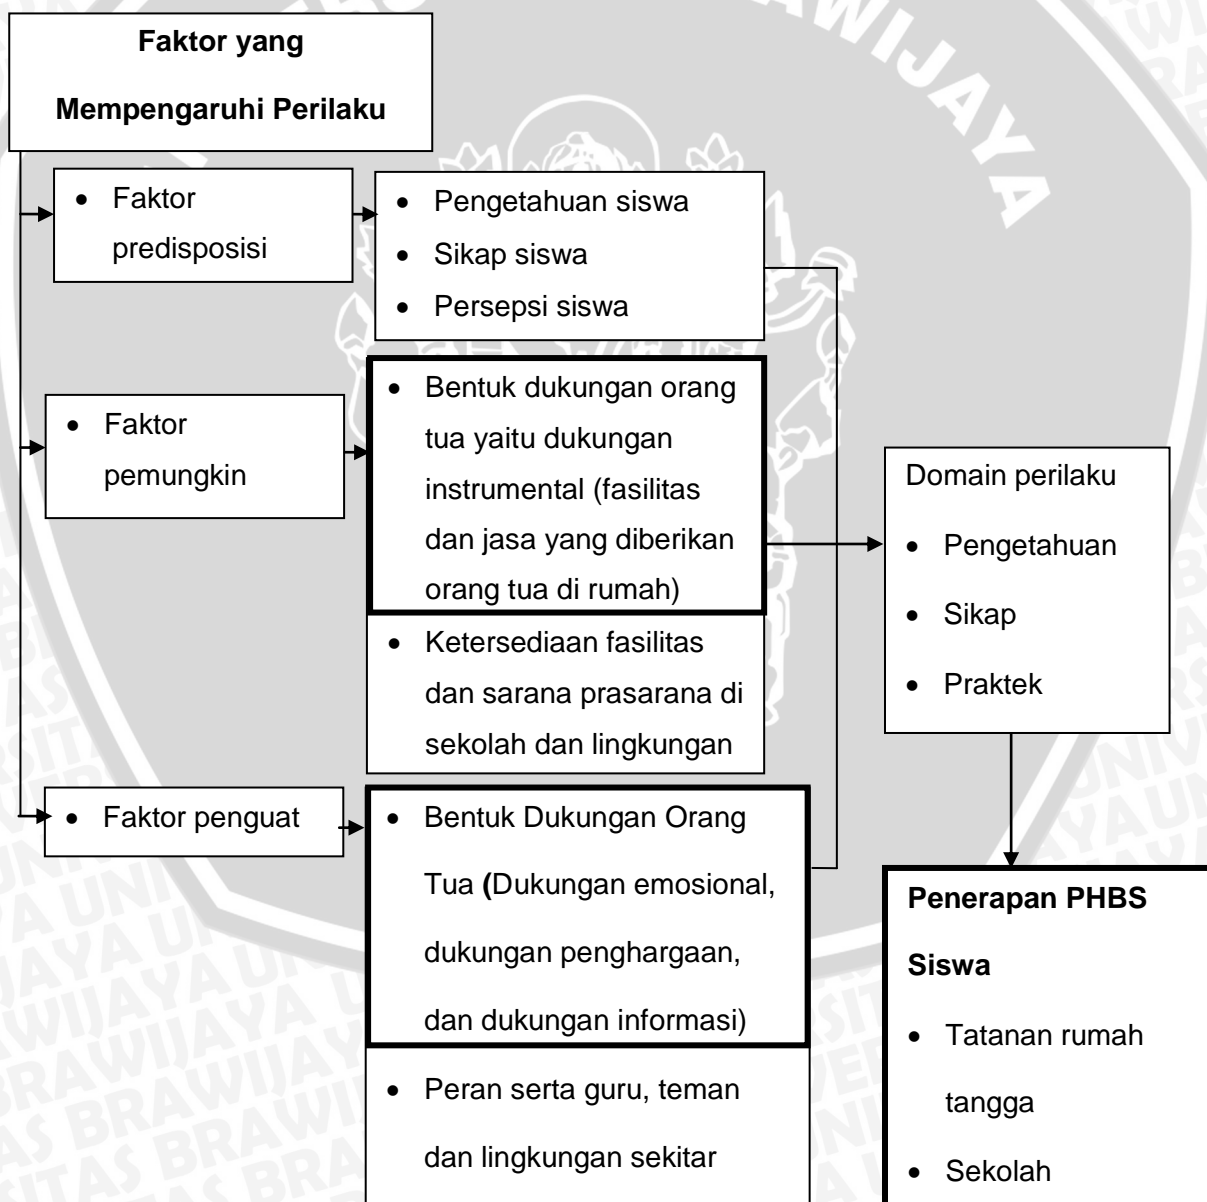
Faktor yang Mempengaruhi Perilaku

- Faktor predisposisi

- Pengetahuan siswa
- Sikap siswa
- Persepsi siswa

- Faktor pemungkin

- Bentuk dukungan orang tua yaitu dukungan instrumental (fasilitas dan jasa yang diberikan orang tua di rumah)

- Ketersediaan fasilitas dan sarana prasarana di sekolah dan lingkungan

- Faktor penguat

- Bentuk Dukungan Orang Tua (Dukungan emosional, dukungan penghargaan, dan dukungan informasi)

- Peran serta guru, teman dan lingkungan sekitar

Domain perilaku
- Pengetahuan
- Sikap
- Praktek

Penerapan PHBS Siswa
- Tatanan rumah tangga
- Sekolah